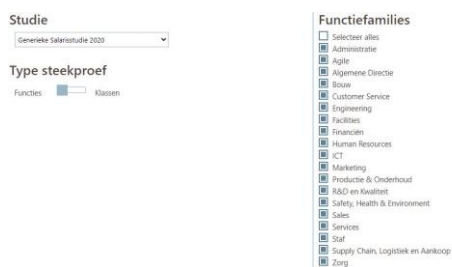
Studie

Generieke Salarisstudie 2020

Type steekproef

Functies Klassen

Functiefamilies

Selecteer alles
Administratie
Agile
Algemene Directie
Bouw
Customer Service
Engineering
Facilities
Financiën
Human Resources
ICT
Marketing
Productie & Onderhoud
R&D en Kwaliteit
Safety, Health & Environment
Sales
Services
Staf
Supply Chain, Logistiek en Aankoop
Zorg